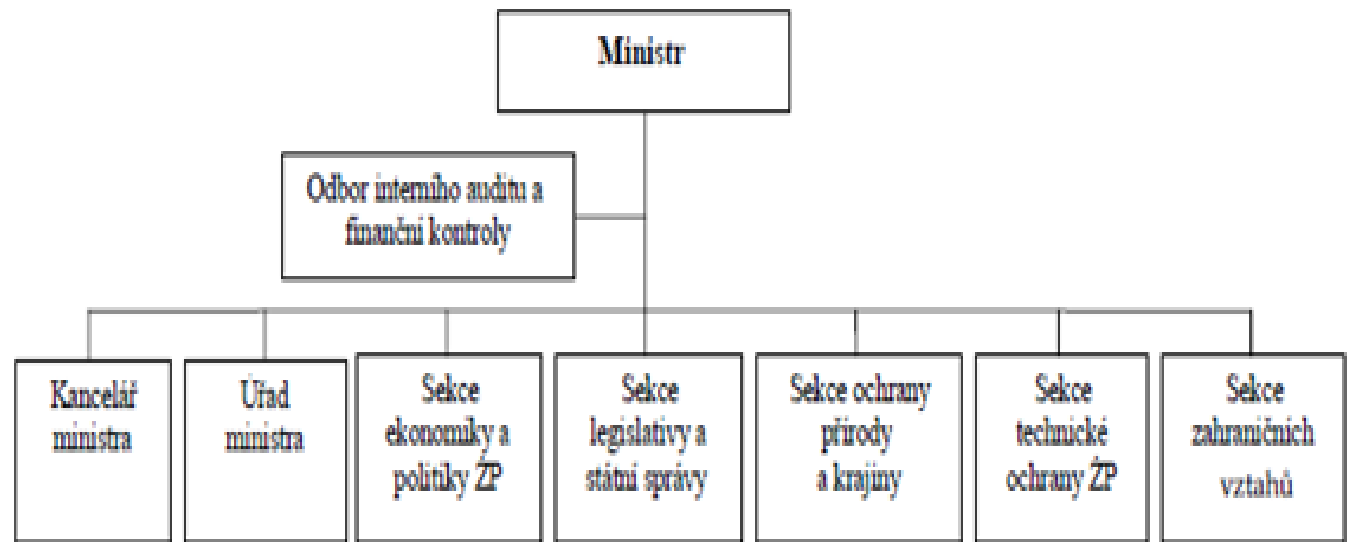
Ministr

Odbor interního auditu a finanční kontroly

Kancelář ministra

Úřad ministra

Sekce ekonomiky a politiky ŽP

Sekce legislativy a státní správy

Sekce ochrany přírody a krajiny

Sekce technické ochrany ŽP

Sekce zahraničních vztahů